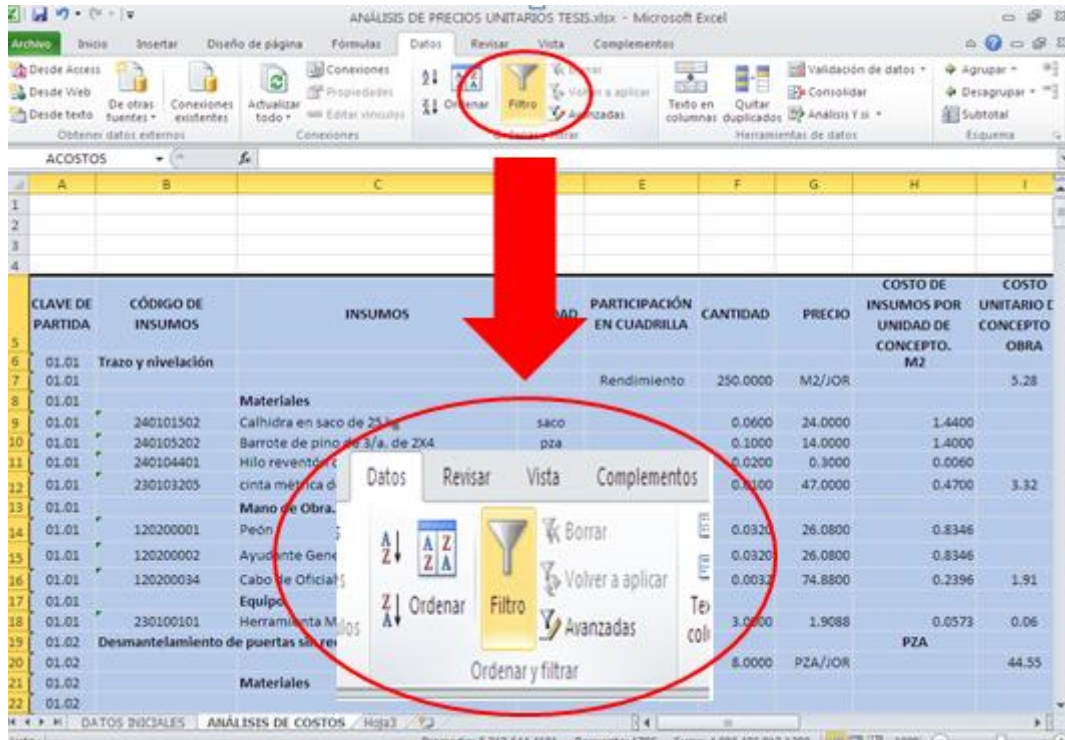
ANÁLISIS DE PRECIOS UNITARIOS TESIS.xlsx - Microsoft Excel

Archivo Inicio Insertar Diseño de página Fórmulas Datos Revisar Vista Complementos

Desde Access
Desde Web
Desde texto
De otras fuentes
Conexiones existentes
Obtener datos externos
Actualizar todo
Conexiones
Propiedades
Editar vínculos
Conexiones
Ordenar
Filtro
Borrar
Volver a aplicar
Avanzadas
Texto en columnas
Quitar duplicados
Validación de datos
Consolidar
Análisis Y si
Herramientas de datos
Agrupar
Desagrupar
Subtotal
Esquema

ACOSTOS

| | A | B | C | D | E | F | G | H | I |
|---|---|---|---|---|---|---|---|---|---|
| 5 | CLAVE DE PARTIDA | CÓDIGO DE INSUMOS | INSUMOS | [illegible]DAD | PARTICIPACIÓN EN CUADRILLA | CANTIDAD | PRECIO | COSTO DE INSUMOS POR UNIDAD DE CONCEPTO. | COSTO UNITARIO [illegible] CONCEPTO OBRA |
| 6 | 01.01 | Trazo y nivelación | | | | | | M2 | |
| 7 | 01.01 | | | | Rendimiento | 250.0000 | M2/JOR | | 5.28 |
| 8 | 01.01 | | Materiales | | | | | | |
| 9 | 01.01 | 240101502 | Calhidra en saco de 25 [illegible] | saco | | 0.0600 | 24.0000 | 1.4400 | |
| 10 | 01.01 | 240105202 | Barrote de pino de 3/a. de 2X4 | pza | | 0.1000 | 14.0000 | 1.4000 | |
| 11 | 01.01 | 240104401 | Hilo reventó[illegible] | | | 0.0200 | 0.3000 | 0.0060 | |
| 12 | 01.01 | 230103205 | cinta métrica d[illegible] | | | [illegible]100 | 47.0000 | 0.4700 | 3.32 |
| 13 | 01.01 | | Mano de Obra. | | | | | | |
| 14 | 01.01 | 120200001 | Peón | | | 0.0320 | 26.0800 | 0.8346 | |
| 15 | 01.01 | 120200002 | Ayudante Gene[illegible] | | | 0.0320 | 26.0800 | 0.8346 | |
| 16 | 01.01 | 120200034 | Cabo de Oficial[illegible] | | | 0.0032 | 74.8800 | 0.2396 | 1.91 |
| 17 | 01.01 | | Equipo | | | | | | |
| 18 | 01.01 | 230100101 | Herramienta M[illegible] | | | 3.0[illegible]00 | 1.9088 | 0.0573 | 0.06 |
| 19 | 01.02 | Desmantelamiento de puertas sin re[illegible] | | | | | | PZA | |
| 20 | 01.02 | | | | | 8.0000 | PZA/JOR | | 44.55 |
| 21 | 01.02 | | Materiales | | | | | | |
| 22 | 01.02 | | | | | | | | |

Datos Revisar Vista Complementos
Borrar
Volver a aplicar
Ordenar
Filtro
Avanzadas
Ordenar y filtrar
Te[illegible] col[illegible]

DATOS INICIALES ANÁLISES DE COSTOS Hoja3